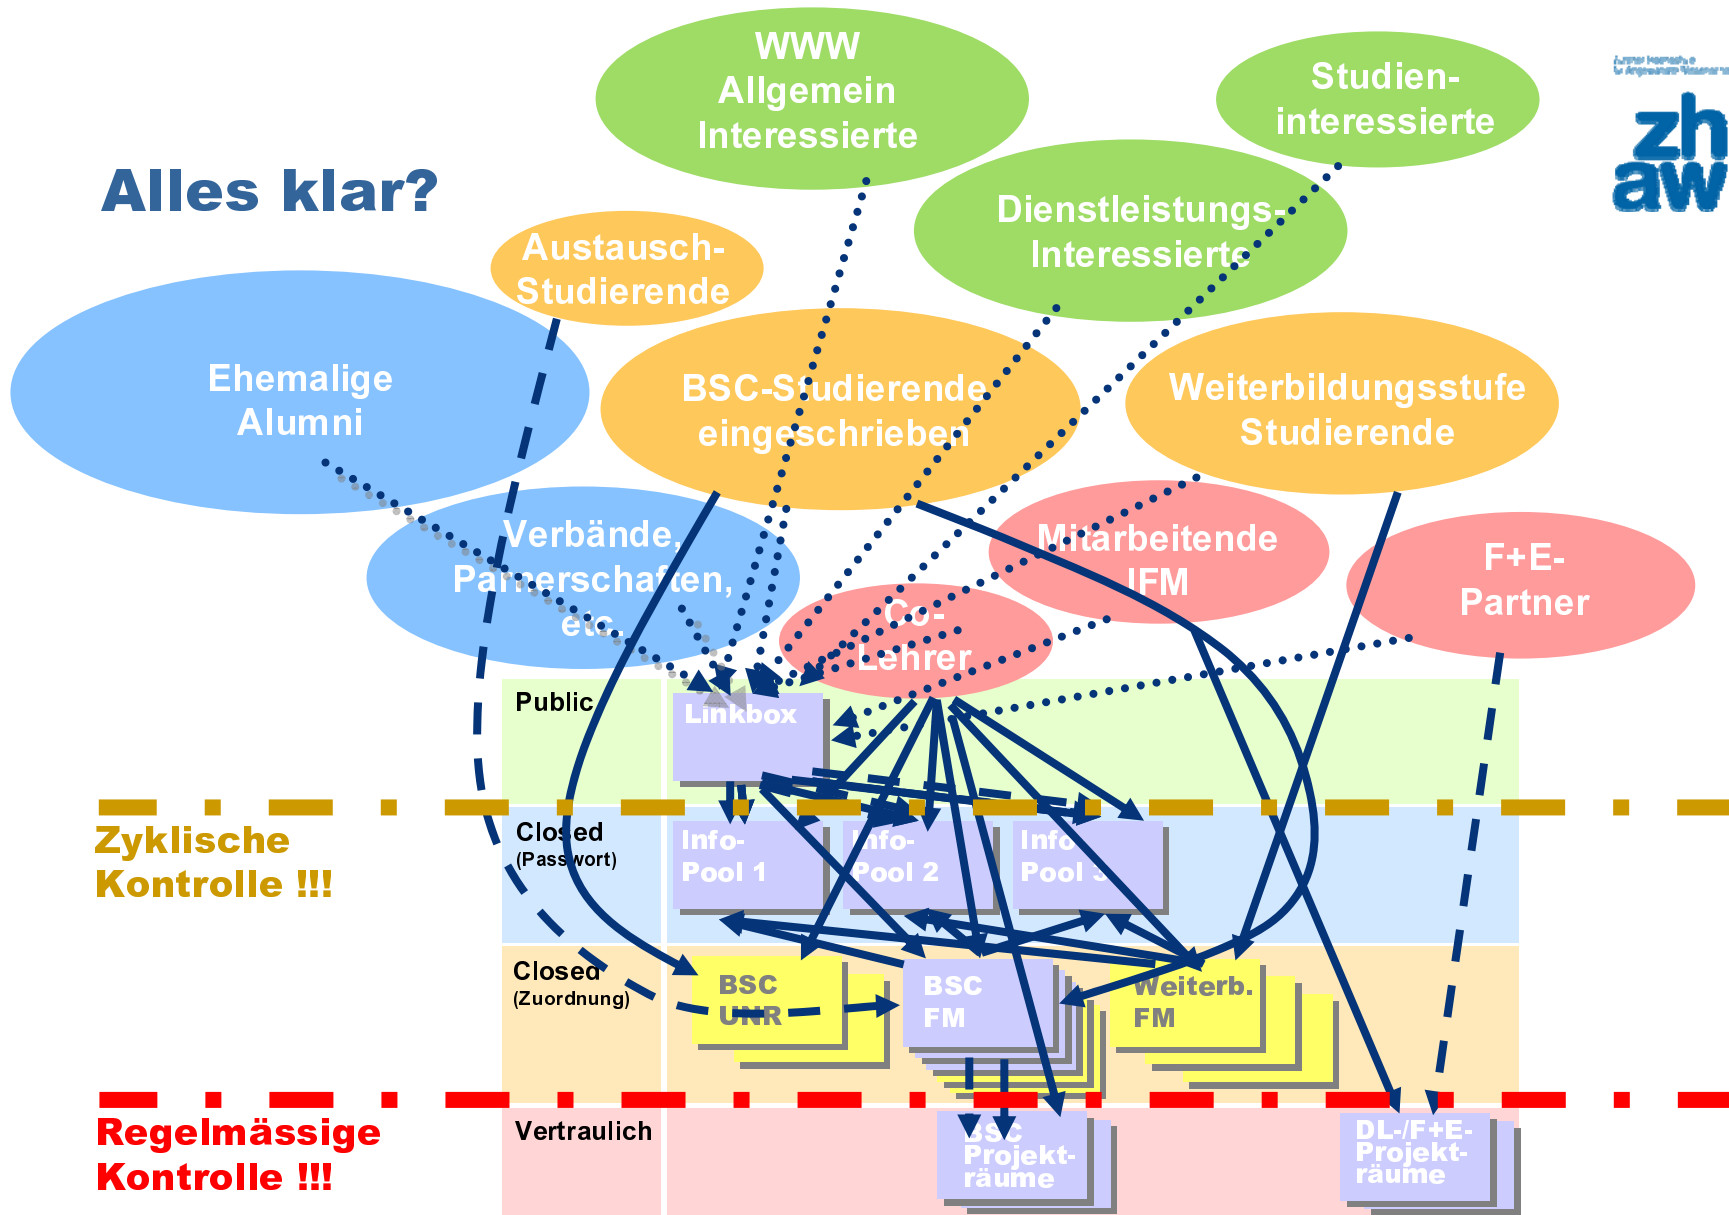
Alles klar?

WWW Allgemein Interessierte

Studien-interessierte

Dienstleistungs-Interessierte

Austausch-Studierende

Ehemalige Alumni

BSC-Studierende eingeschrieben

Weiterbildungsstufe Studierende

Verbände, Partnerschaften, etc.

Mitarbeitende IFM

F+E-Partner

Co-Lehrer

zh aw

Public

Linkbox

Zyklische Kontrolle !!!

Closed (Passwort)

Info-Pool 1

Info-Pool 2

Info-Pool 3

Closed (Zuordnung)

BSC UNR

BSC FM

Weiterb. FM

Regelmässige Kontrolle !!!

Vertraulich

BSC Projekt-räume

DL-/F+E-Projekt-räume